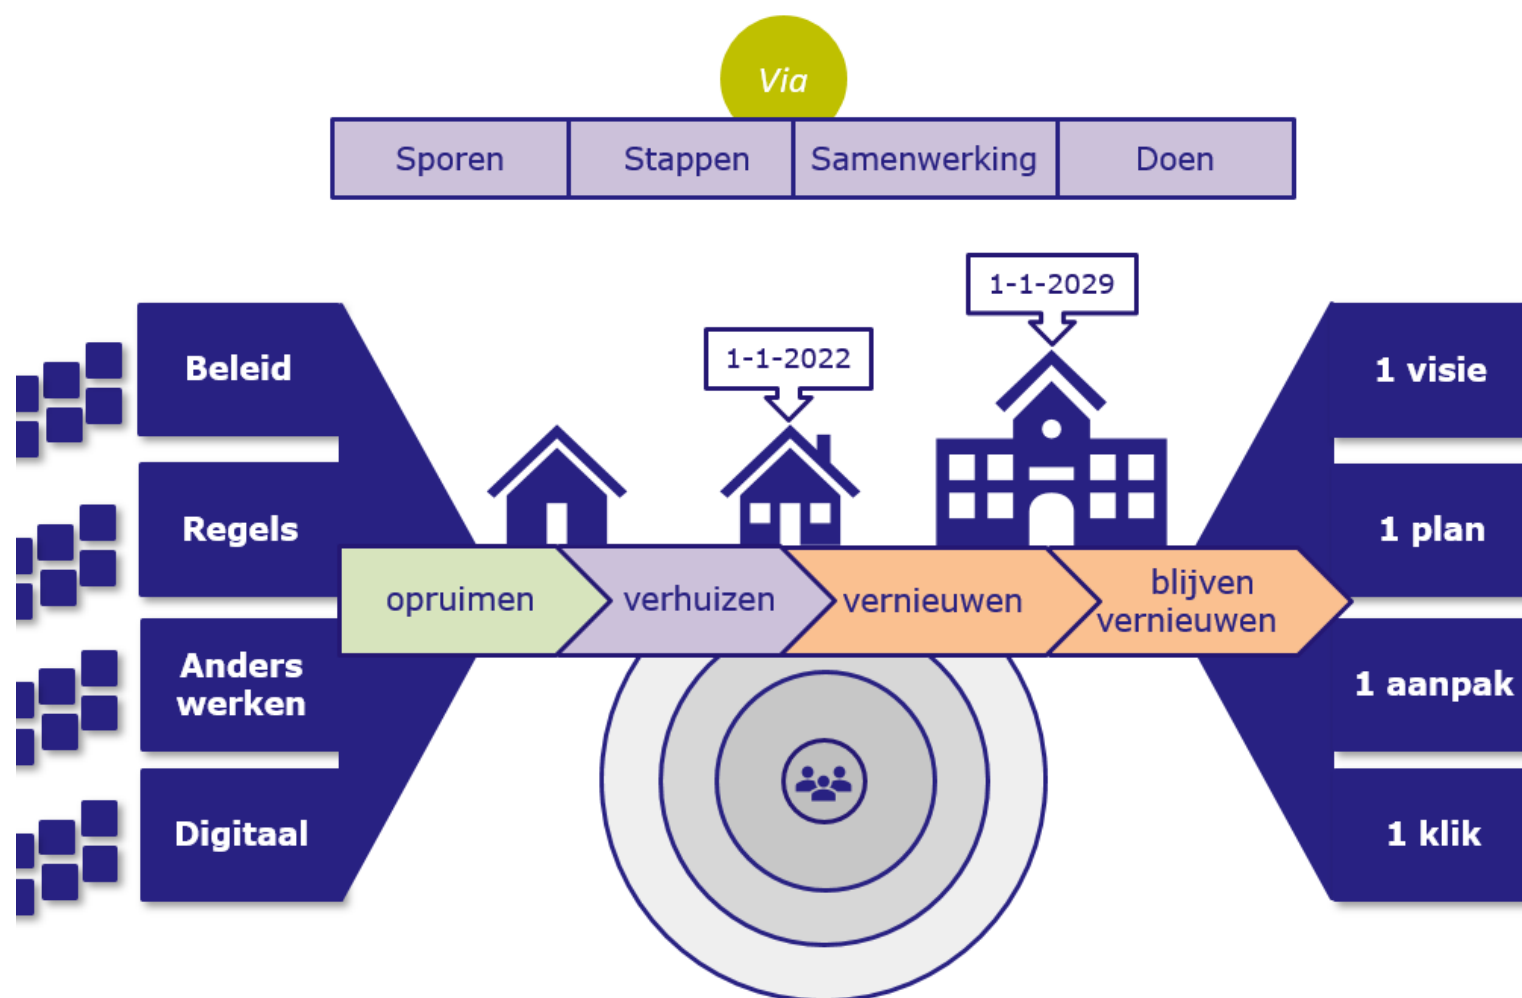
Via

| Sporen | Stappen | Samenwerking | Doen |
|---|---|---|---|

1-1-2022

1-1-2029

Beleid

Regels

Anders werken

Digitaal

opruimen

verhuizen

vernieuwen

blijven vernieuwen

1 visie

1 plan

1 aanpak

1 klik